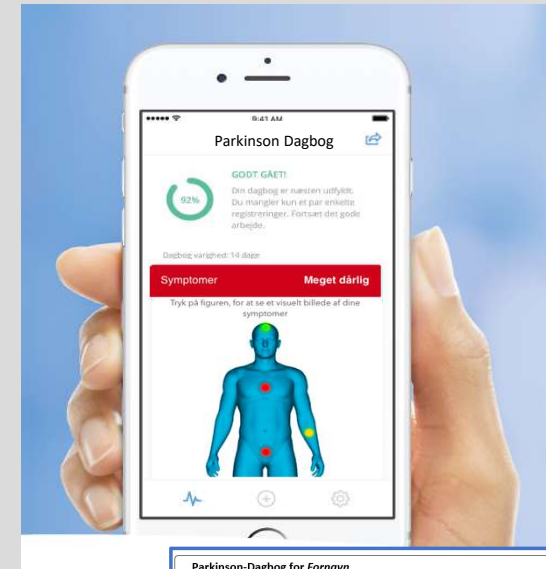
9:41 AM

Parkinson Dagbog

GODT GÅET!

92%

Din dagbog er næsten udfyldt. Du mangler kun et par enkelte registreringer. Fortsæt det gode arbejde.

Dagbog varighed: 14 dage

Symptomer

Meget dårlig

Tryk på figuren, for at se et visuelt billede af dine symptomer

Parkinson-Dagbog for Fornavn